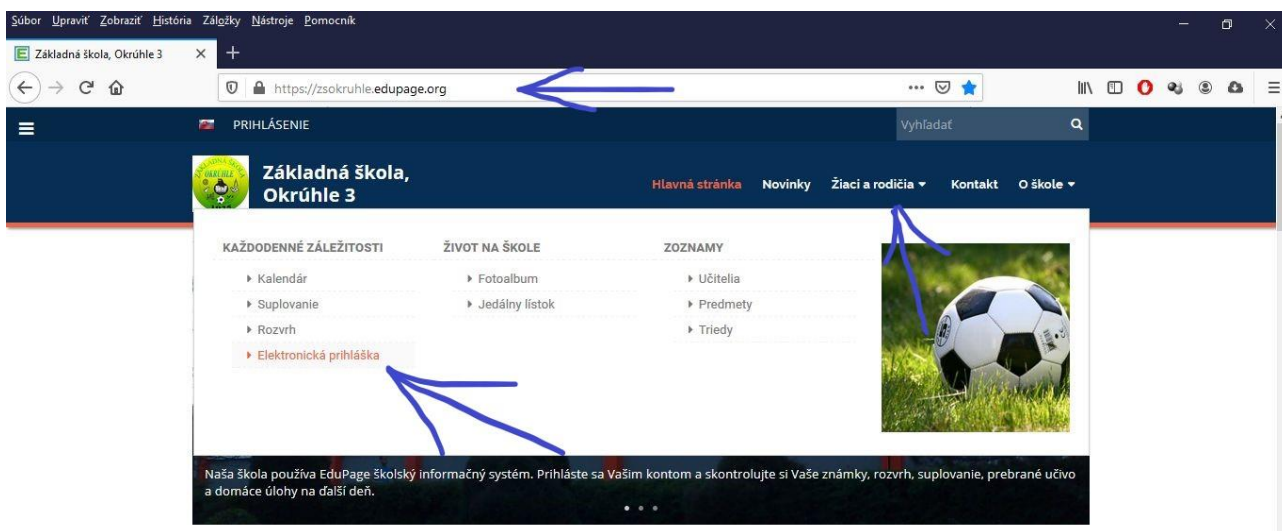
Súbor Upraviť Zobraziť História Záložky Nástroje Pomocník

Základná škola, Okrúhle 3 ×  +

https://zsokruhle.edupage.org

PRIHLÁSENIE

Vyhľadať

Základná škola, Okrúhle 3

Hlavná stránka  Novinky  Žiaci a rodičia ▾  Kontakt  O škole ▾

KAŽDODENNÉ ZÁLEŽITOSTI
▸ Kalendár
▸ Suplovanie
▸ Rozvrh
▸ Elektronická prihláška

ŽIVOT NA ŠKOLE
▸ Fotoalbum
▸ Jedálny lístok

ZOZNAMY
▸ Učitelia
▸ Predmety
▸ Triedy

Naša škola používa EduPage školský informačný systém. Prihláste sa Vašim kontom a skontrolujte si Vaše známky, rozvrh, suplovanie, prebrané učivo a domáce úlohy na ďalší deň.